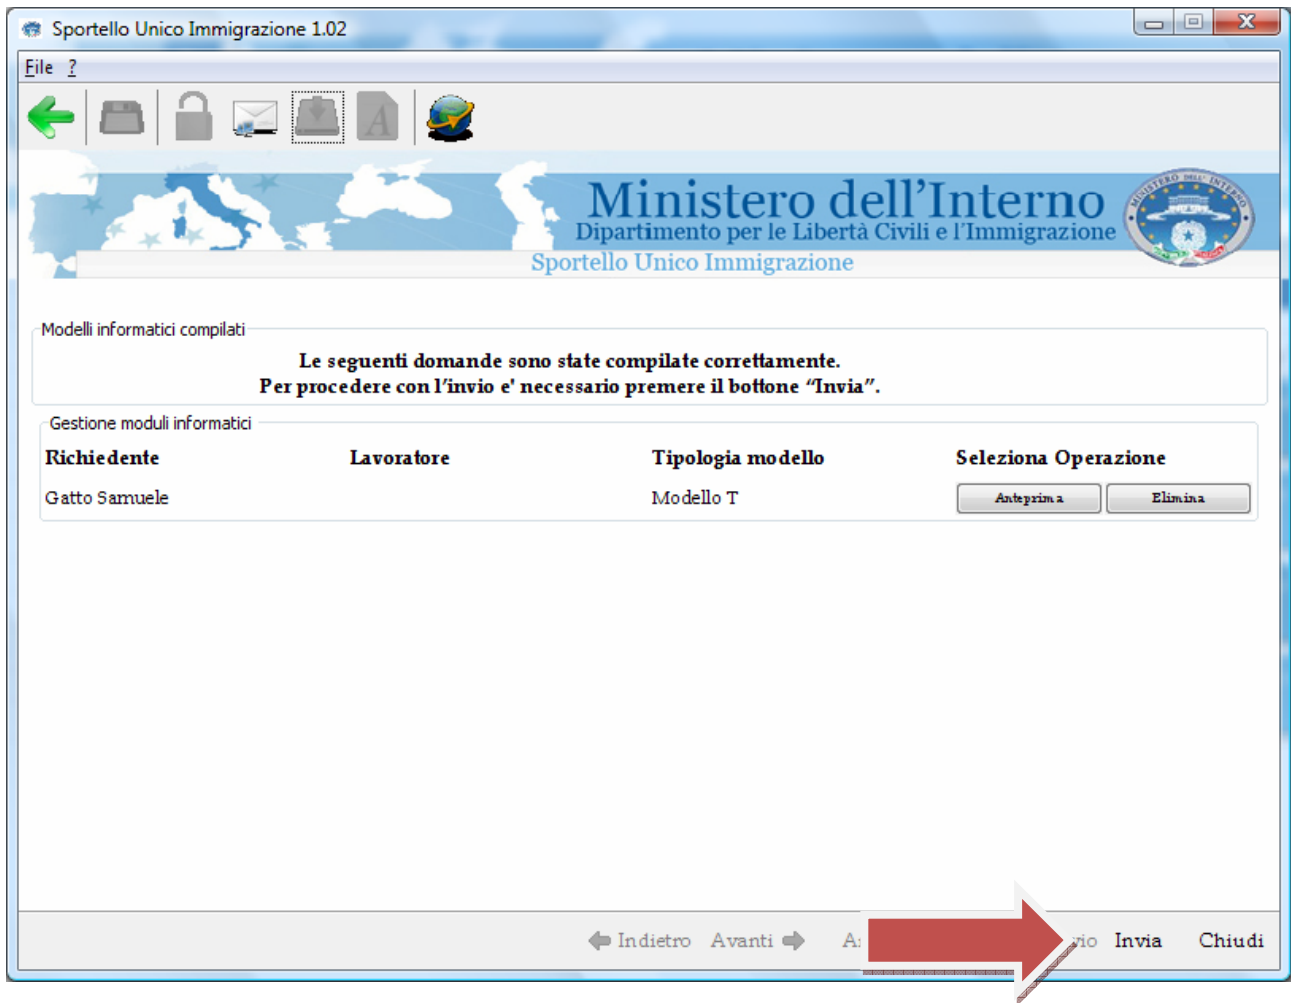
Sportello Unico Immigrazione 1.02

File ?

Ministero dell'Interno
Dipartimento per le Libertà Civili e l'Immigrazione
Sportello Unico Immigrazione

MINISTERO DELL'INTERNO

Modelli informatici compilati

Le seguenti domande sono state compilate correttamente.
Per procedere con l'invio e' necessario premere il bottone "Invia".

Gestione moduli informatici

| Richiedente | Lavoratore | Tipologia modello | Seleziona Operazione |
|---|---|---|---|
| Gatto Samuele | | Modello T | Anteprima Elimina |

Indietro Avanti A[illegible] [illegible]vio Invia Chiudi